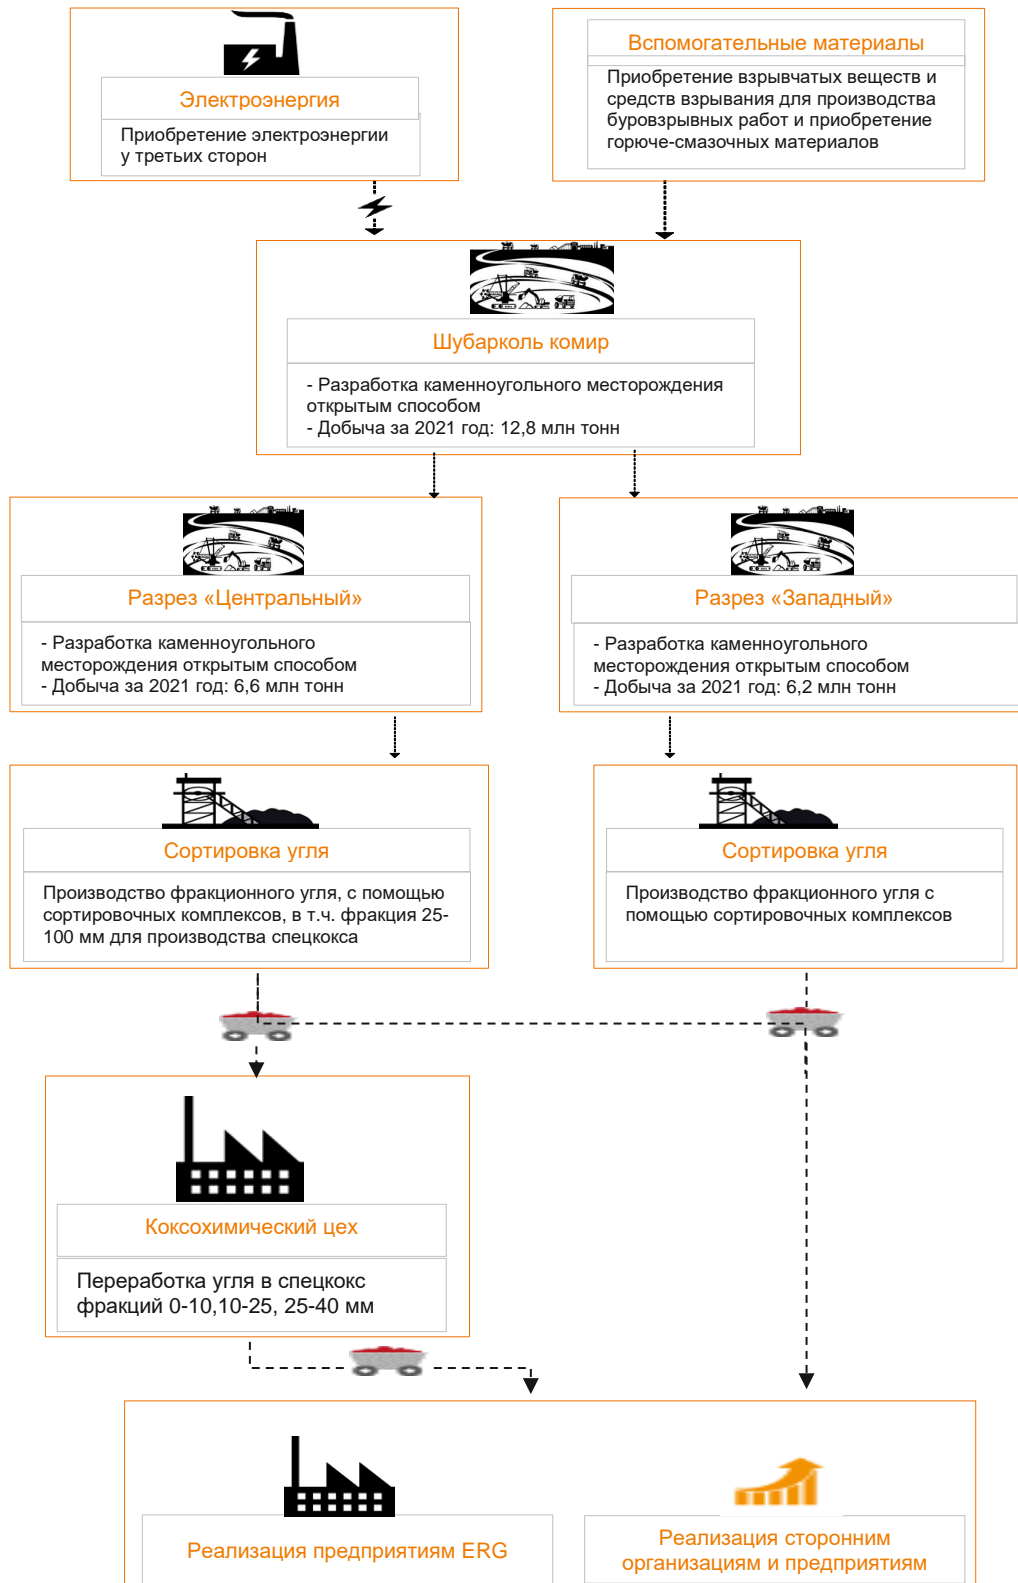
Электроэнергия

Приобретение электроэнергии у третьих сторон

Вспомогательные материалы

Приобретение взрывчатых веществ и средств взрывания для производства буровзрывных работ и приобретение горюче-смазочных материалов

Шубарколь комир

- Разработка каменноугольного месторождения открытым способом
- Добыча за 2021 год: 12,8 млн тонн

Разрез «Центральный»

- Разработка каменноугольного месторождения открытым способом
- Добыча за 2021 год: 6,6 млн тонн

Разрез «Западный»

- Разработка каменноугольного месторождения открытым способом
- Добыча за 2021 год: 6,2 млн тонн

Сортировка угля

Производство фракционного угля, с помощью сортировочных комплексов, в т.ч. фракция 25-100 мм для производства спецкокса

Сортировка угля

Производство фракционного угля с помощью сортировочных комплексов

Коксохимический цех

Переработка угля в спецкокс фракций 0-10,10-25, 25-40 мм

Реализация предприятиям ERG

Реализация сторонним организациям и предприятиям